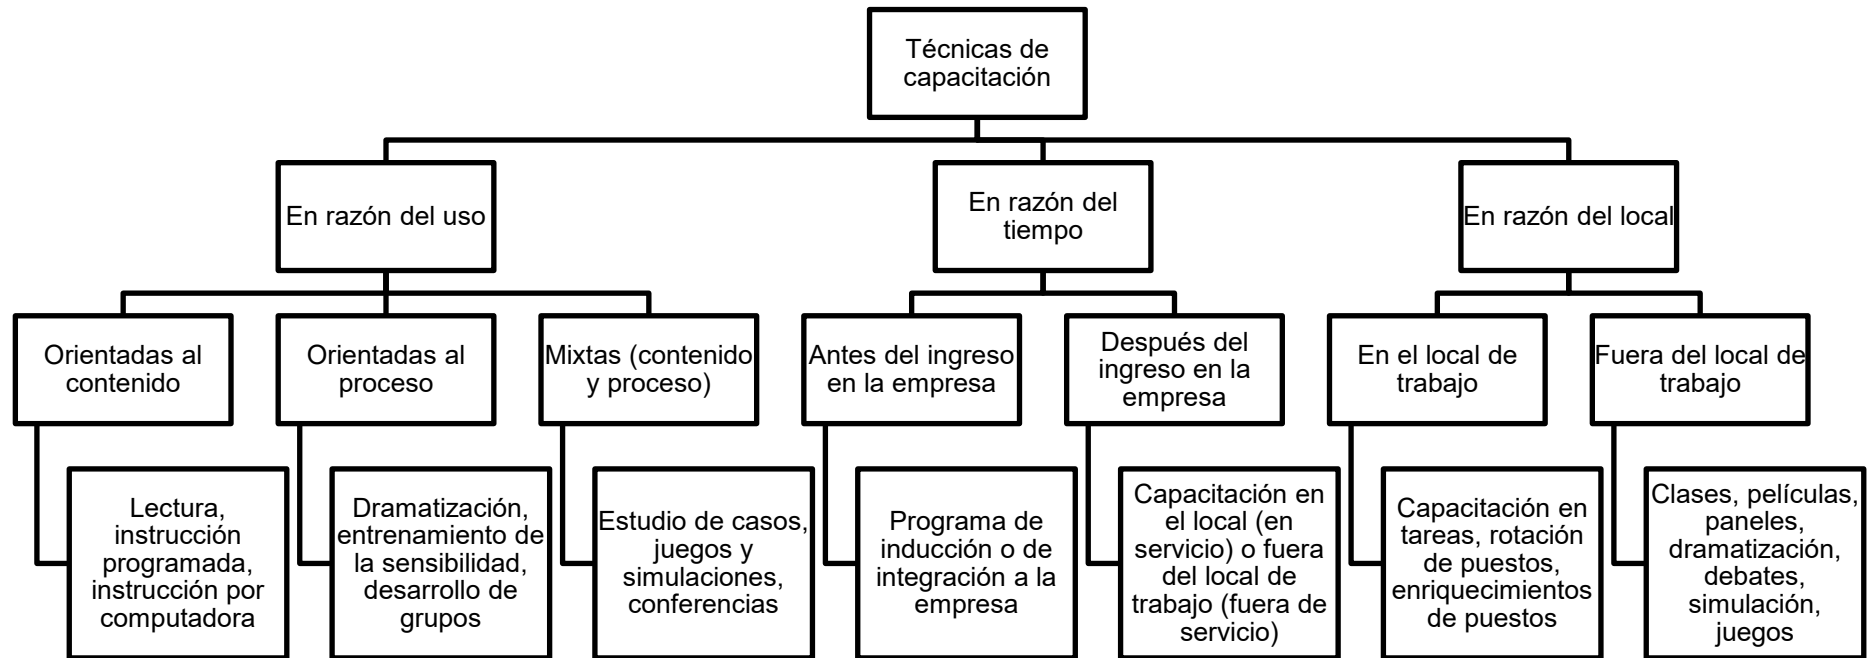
Técnicas de capacitación

En razón del uso

En razón del tiempo

En razón del local

Orientadas al contenido

Lectura, instrucción programada, instrucción por computadora

Orientadas al proceso

Dramatización, entrenamiento de la sensibilidad, desarrollo de grupos

Mixtas (contenido y proceso)

Estudio de casos, juegos y simulaciones, conferencias

Antes del ingreso en la empresa

Programa de inducción o de integración a la empresa

Después del ingreso en la empresa

Capacitación en el local (en servicio) o fuera del local de trabajo (fuera de servicio)

En el local de trabajo

Capacitación en tareas, rotación de puestos, enriquecimientos de puestos

Fuera del local de trabajo

Clases, películas, paneles, dramatización, debates, simulación, juegos